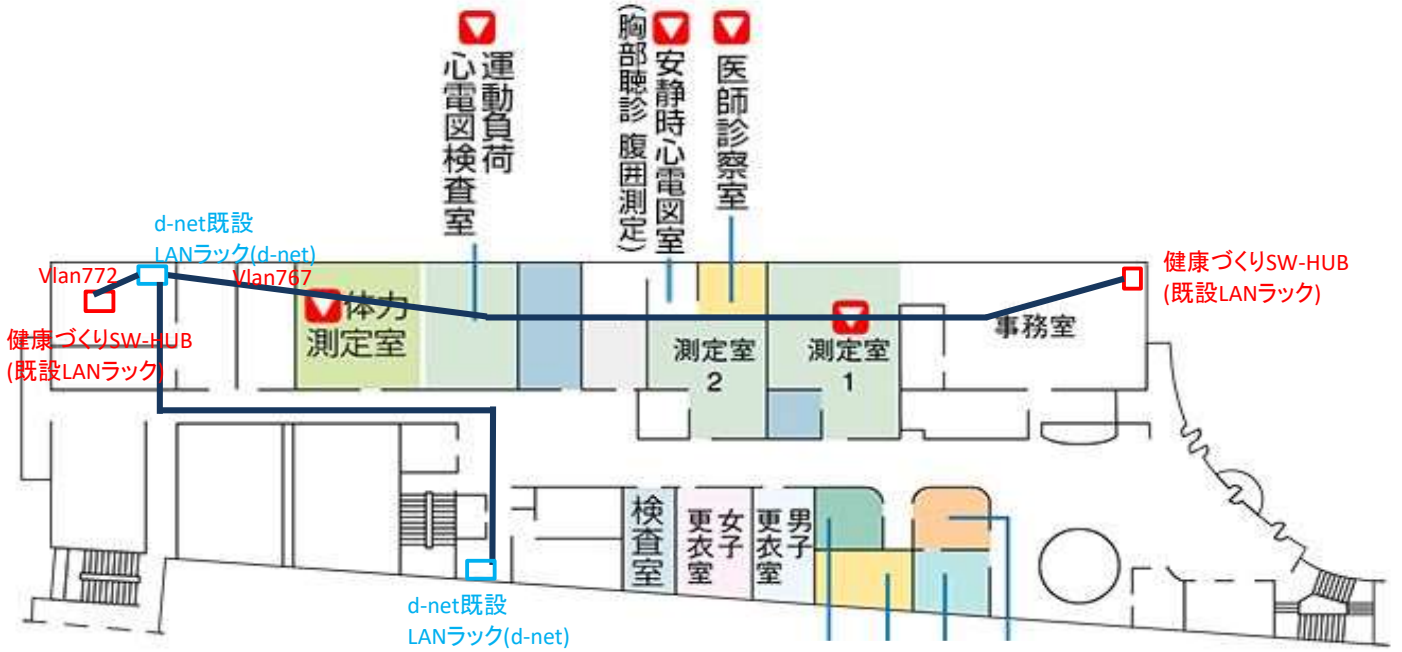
運動負荷心電図検査室

（胸部聴診 腹囲測定）
安静時心電図室

医師診察室

d-net既設
LANラック(d-net)

健康づくりSW-HUB
(既設LANラック)

Vlan772

Vlan767

体力測定室

測定室
2

測定室
1

事務室

健康づくりSW-HUB
(既設LANラック)

検査室

女子更衣室

男子更衣室

d-net既設
LANラック(d-net)